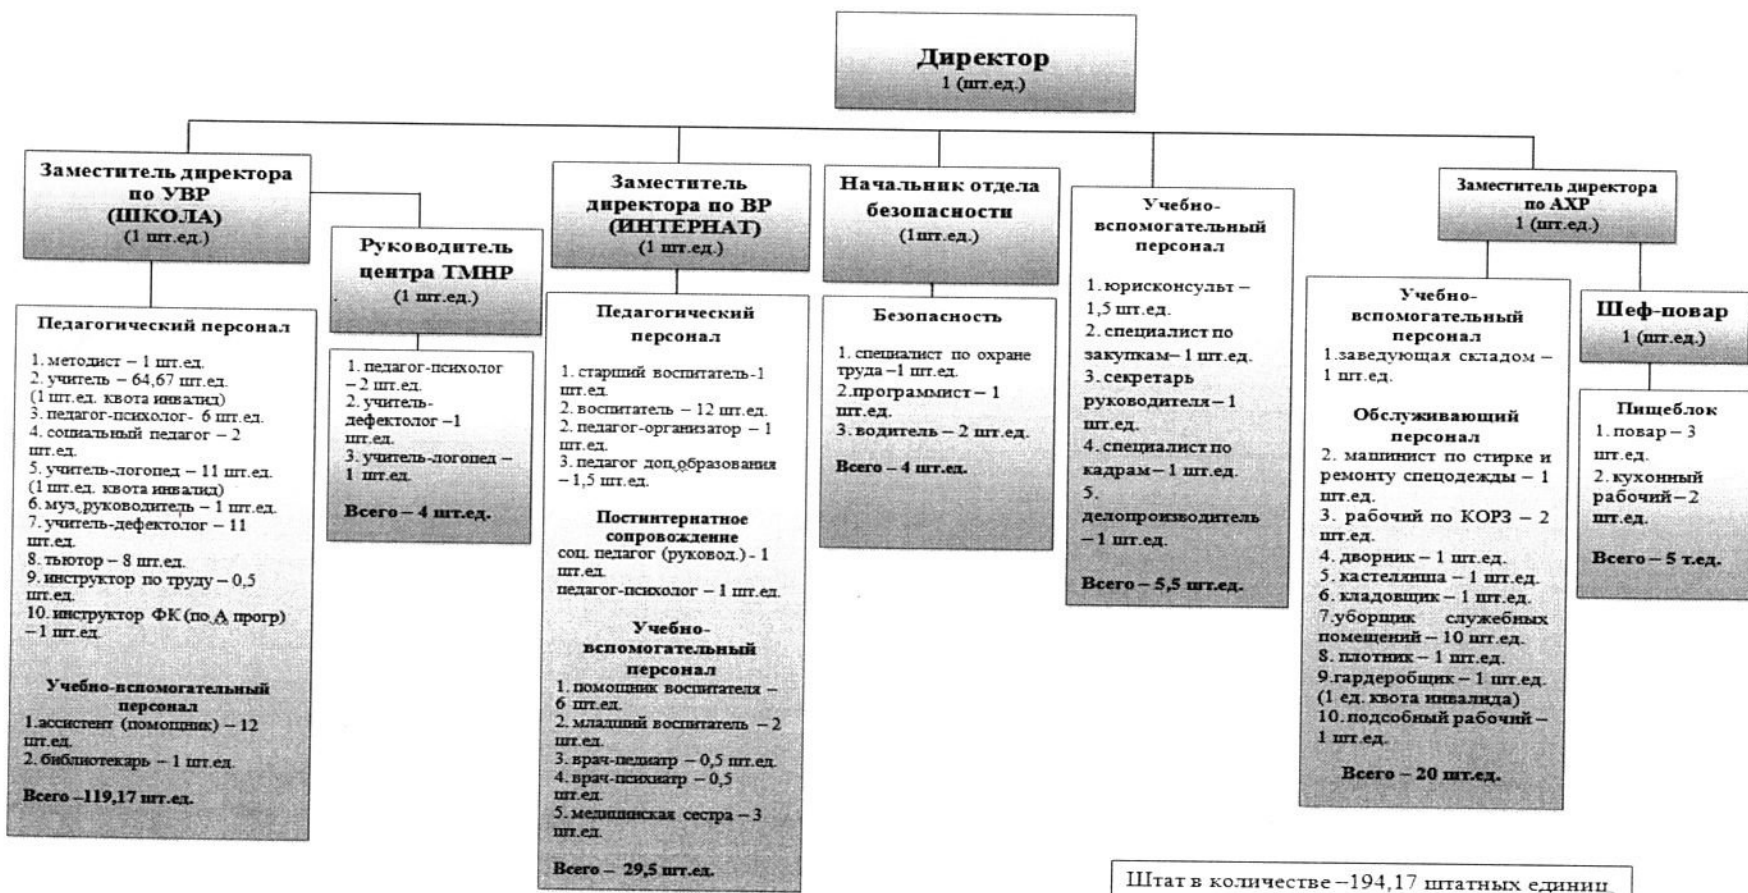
Директор
1 (шт.ед.)

Заместитель директора по УВР (ШКОЛА)
(1 шт.ед.)

Педагогический персонал

1. методист – 1 шт.ед.
2. учитель – 64,67 шт.ед. (1 шт.ед. квота инвалид)
3. педагог-психолог- 6 шт.ед.
4. социальный педагог – 2 шт.ед.
5. учитель-логопед – 11 шт.ед. (1 шт.ед. квота инвалид)
6. муз. руководитель – 1 шт.ед.
7. учитель-дефектолог – 11 шт.ед.
8. тьютор – 8 шт.ед.
9. инструктор по труду – 0,5 шт.ед.
10. инструктор ФК (по А прогр) – 1 шт.ед.

Учебно-вспомогательный персонал
1.ассистент (помощник) – 12 шт.ед.
2. библиотекарь – 1 шт.ед.

Всего –119,17 шт.ед.

Руководитель центра ТМНР
(1 шт.ед.)

1. педагог-психолог – 2 шт.ед.
2. учитель-дефектолог –1 шт.ед.
3. учитель-логопед – 1 шт.ед.

Всего – 4 шт.ед.

Заместитель директора по ВР (ИНТЕРНАТ)
(1 шт.ед.)

Педагогический персонал

1. старший воспитатель-1 шт.ед.
2. воспитатель – 12 шт.ед.
2. педагог-организатор – 1 шт.ед.
3. педагог доп.образования – 1,5 шт.ед.

Постинтернатное сопровождение
соц. педагог (руковод.) - 1 шт.ед.
педагог-психолог – 1 шт.ед.

Учебно-вспомогательный персонал
1. помощник воспитателя – 6 шт.ед.
2. младший воспитатель – 2 шт.ед.
3. врач-педиатр – 0,5 шт.ед.
4. врач-психиатр – 0,5 шт.ед.
5. медицинская сестра – 3 шт.ед.

Всего – 29,5 шт.ед.

Начальник отдела безопасности
(1шт.ед.)

Безопасность

1. специалист по охране труда –1 шт.ед.
2.программист – 1 шт.ед.
3. водитель – 2 шт.ед.

Всего – 4 шт.ед.

Учебно-вспомогательный персонал

1.юрисконсульт – 1,5 шт.ед.
2. специалист по закупкам– 1 шт.ед.
3. секретарь руководителя – 1 шт.ед.
4. специалист по кадрам – 1 шт.ед.
5. делопроизводитель – 1 шт.ед.

Всего – 5,5 шт.ед.

Заместитель директора по АХР
1 (шт.ед.)

Учебно-вспомогательный персонал
1.заведующая складом – 1 шт.ед.

Обслуживающий персонал
2. машинист по стирке и ремонту спецодежды – 1 шт.ед.
3. рабочий по КОРЗ – 2 шт.ед.
4. дворник – 1 шт.ед.
5. кастелянша – 1 шт.ед.
6. кладовщик – 1 шт.ед.
7.уборщик служебных помещений – 10 шт.ед.
8. плотник – 1 шт.ед.
9.гардеробщик – 1 шт.ед. (1 ед. квота инвалида)
10. подсобный рабочий – 1 шт.ед.

Всего – 20 шт.ед.

Шеф-повар
1 (шт.ед.)

Пищеблок
1. повар – 3 шт.ед.
2. кухонный рабочий – 2 шт.ед.

Всего – 5 т.ед.

Штат в количестве –194,17 штатных единиц